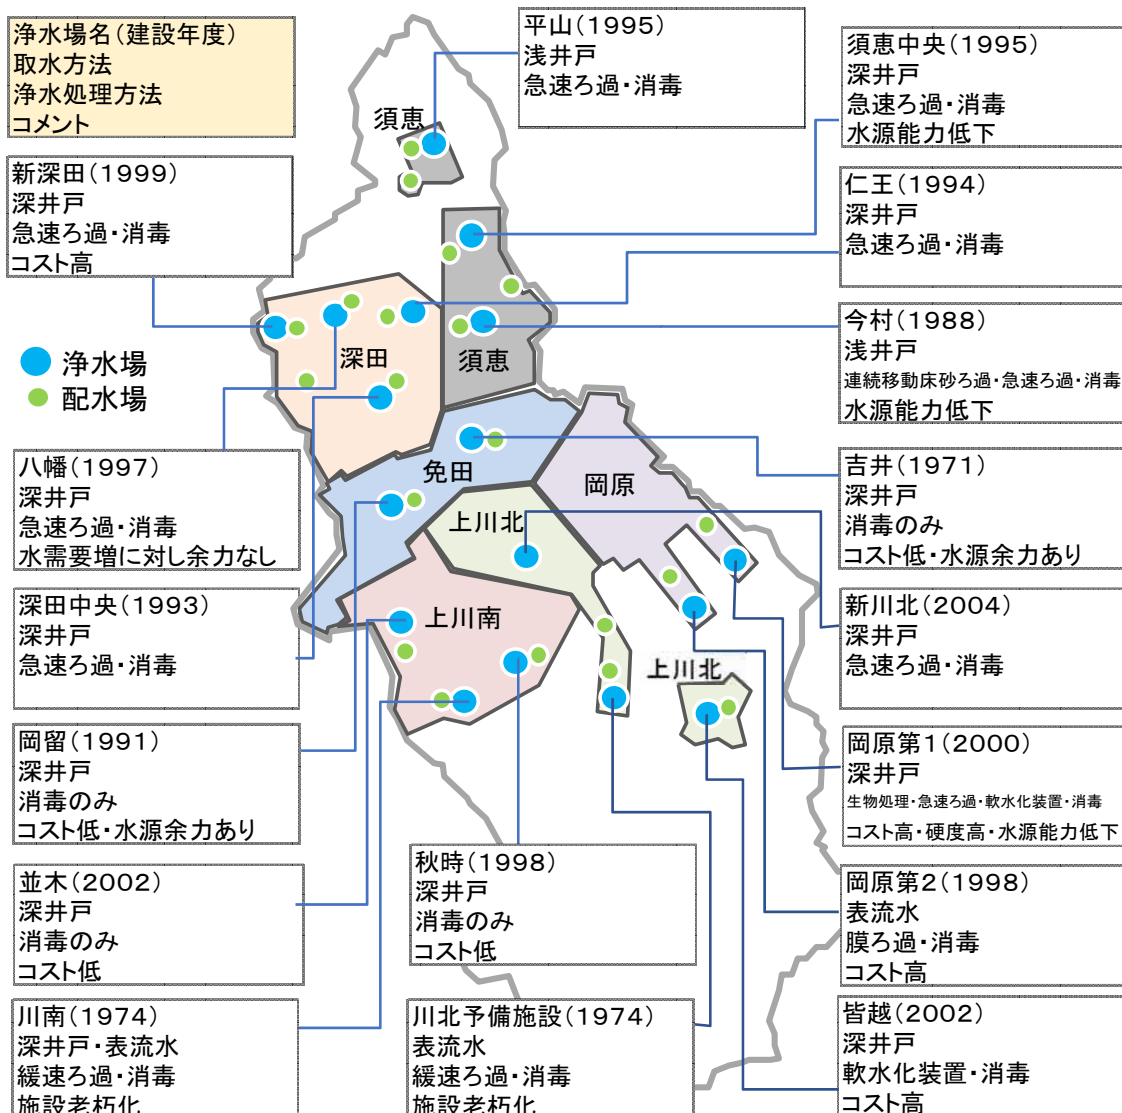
浄水場名(建設年度)
取水方法
浄水処理方法
コメント

平山(1995)
浅井戸
急速ろ過・消毒

須恵中央(1995)
深井戸
急速ろ過・消毒
水源能力低下

新深田(1999)
深井戸
急速ろ過・消毒
コスト高

仁王(1994)
深井戸
急速ろ過・消毒

今村(1988)
浅井戸
連続移動床砂ろ過・急速ろ過・消毒
水源能力低下

吉井(1971)
深井戸
消毒のみ
コスト低・水源余力あり

八幡(1997)
深井戸
急速ろ過・消毒
水需要増に対し余力なし

深田中央(1993)
深井戸
急速ろ過・消毒

新川北(2004)
深井戸
急速ろ過・消毒

岡原第1(2000)
深井戸
生物処理・急速ろ過・軟水化装置・消毒
コスト高・硬度高・水源能力低下

岡留(1991)
深井戸
消毒のみ
コスト低・水源余力あり

秋時(1998)
深井戸
消毒のみ
コスト低

岡原第2(1998)
表流水
膜ろ過・消毒
コスト高

並木(2002)
深井戸
消毒のみ
コスト低

川南(1974)
深井戸・表流水
緩速ろ過・消毒
施設老朽化

川北予備施設(1974)
表流水
緩速ろ過・消毒
施設老朽化

皆越(2002)
深井戸
軟水化装置・消毒
コスト高

須恵
深田
須恵
免田
岡原
上川北
上川南
上川北

浄水場
配水場